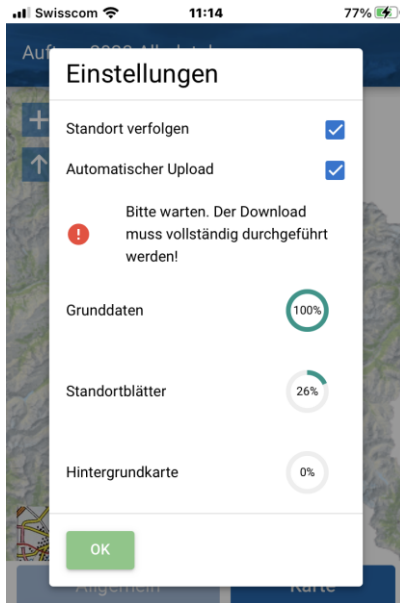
Swisscom 11:14 77%

Einstellungen

Standort verfolgen

Automatischer Upload

Bitte warten. Der Download muss vollständig durchgeführt werden!

Grunddaten 100%

Standortblätter 26%

Hintergrundkarte 0%

OK